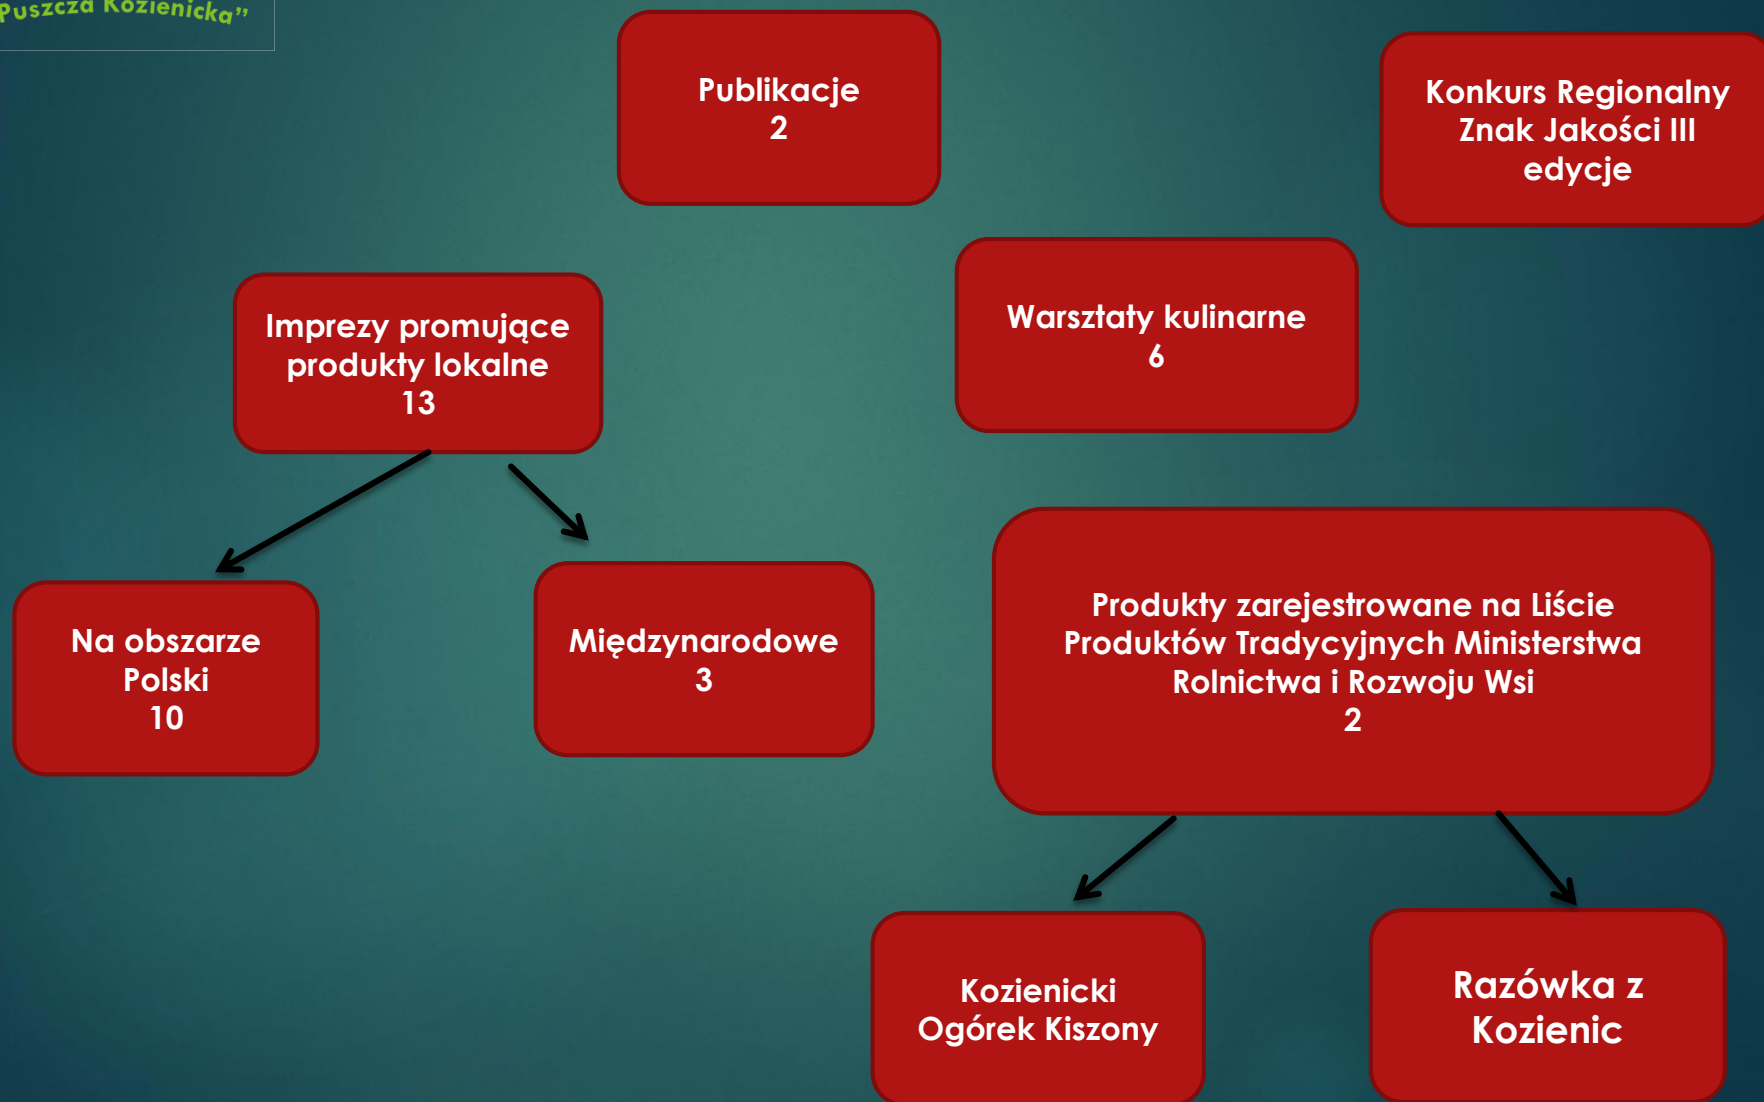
Puszcza Kozienicka"

Publikacje
2

Konkurs Regionalny Znak Jakości III edycje

Imprezy promujące produkty lokalne
13

Warsztaty kulinarne
6

Na obszarze Polski
10

Międzynarodowe
3

Produkty zarejestrowane na Liście Produktów Tradycyjnych Ministerstwa Rolnictwa i Rozwoju Wsi
2

Kozienicki Ogórek Kiszony

Razówka z Kozienic